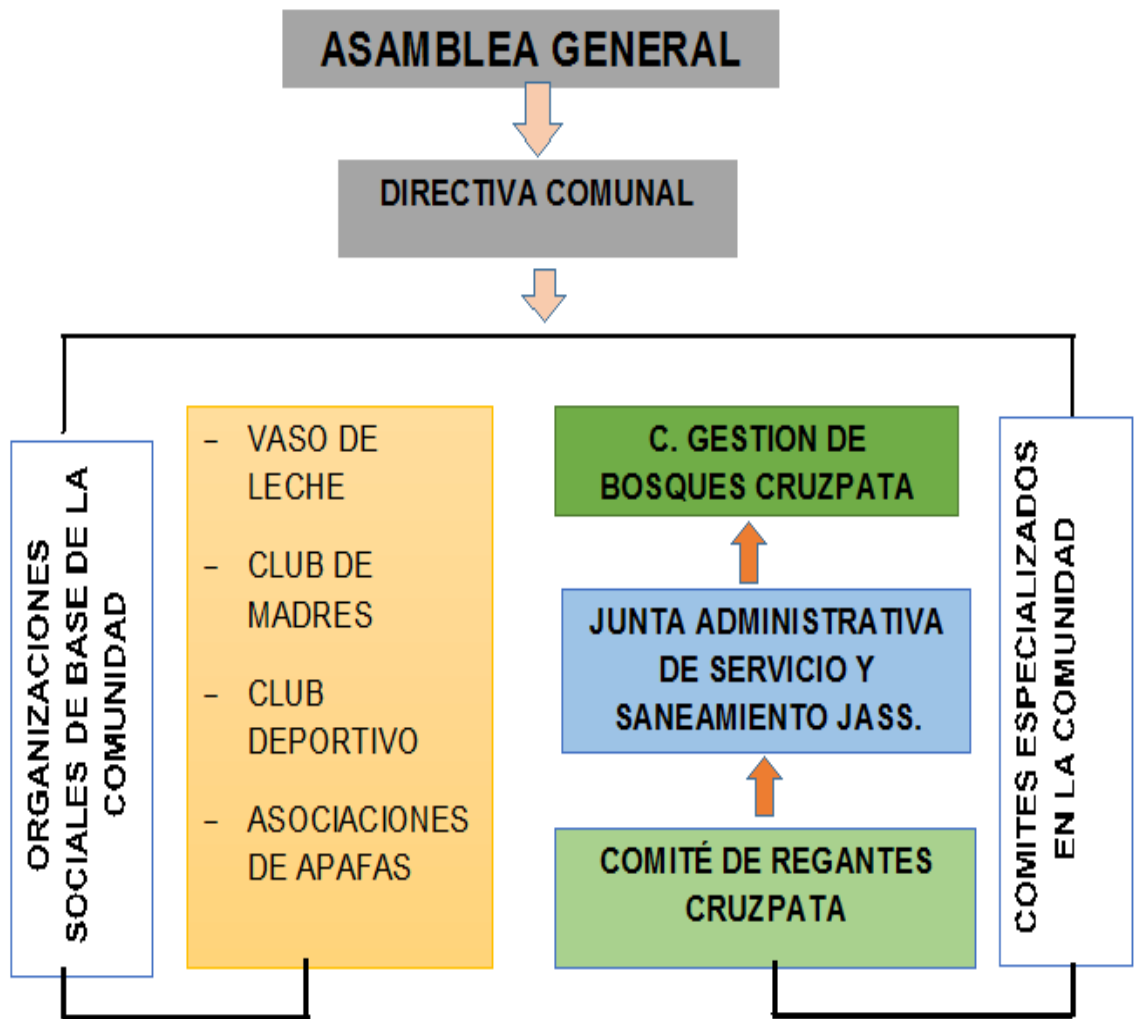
ASAMBLEA GENERAL

DIRECTIVA COMUNAL

ORGANIZACIONES SOCIALES DE BASE DE LA COMUNIDAD

– VASO DE LECHE
– CLUB DE MADRES
– CLUB DEPORTIVO
– ASOCIACIONES DE APAFAS

C. GESTION DE BOSQUES CRUZPATA

JUNTA ADMINISTRATIVA DE SERVICIO Y SANEAMIENTO JASS.

COMITÉ DE REGANTES CRUZPATA

COMITES ESPECIALIZADOS EN LA COMUNIDAD